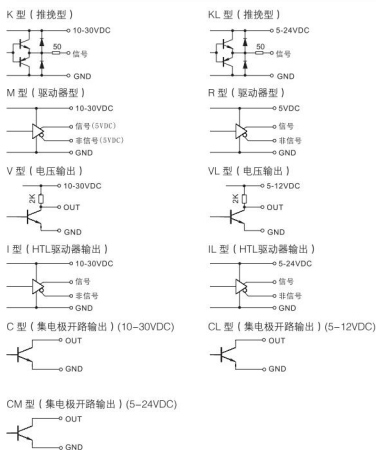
K 型（推挽型）
10-30VDC
50
信号
GND

KL 型（推挽型）
5-24VDC
50
信号
GND

M 型（驱动器型）
10-30VDC
信号(5VDC)
非信号(5VDC)
GND

R 型（驱动器型）
5VDC
信号
非信号
GND

V 型（电压输出）
10-30VDC
2K
OUT
GND

VL 型（电压输出）
5-12VDC
2K
OUT
GND

I 型（HTL驱动器输出）
10-30VDC
信号
非信号
GND

IL 型（HTL驱动器输出）
5-24VDC
信号
非信号
GND

C 型（集电极开路输出）(10-30VDC)
OUT
GND

CL 型（集电极开路输出）(5-12VDC)
OUT
GND

CM 型（集电极开路输出）(5-24VDC)
OUT
GND